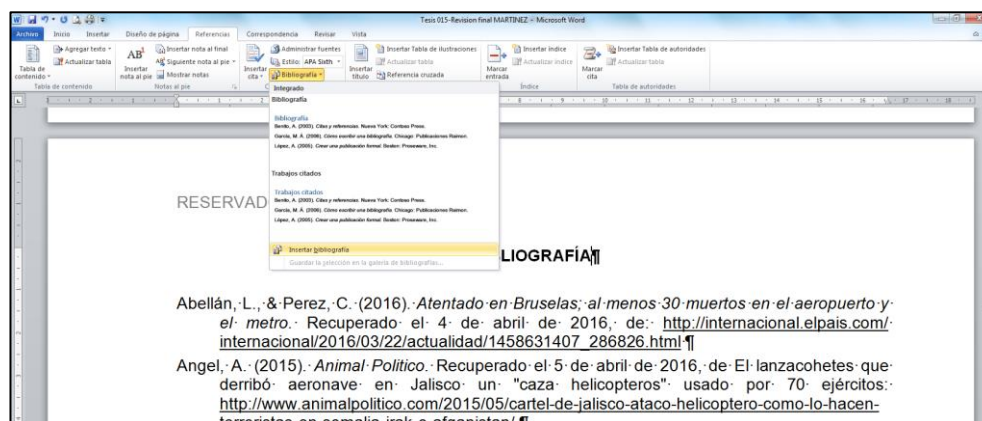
Tesis 015-Revision final MARTINEZ - Microsoft Word

Archivo Inicio Insertar Diseño de página Referencias Correspondencia Revisar Vista

Tabla de contenido
Agregar texto
Actualizar tabla
Tabla de contenido
Insertar nota al pie
Insertar nota al final
Siguiente nota al pie
Mostrar notas
Notas al pie
Insertar cita
Administrar fuentes
Estilo: APA Sixth
Bibliografía
Insertar título
Insertar Tabla de ilustraciones
Actualizar tabla
Referencia cruzada
Marcar entrada
Insertar índice
Actualizar índice
Índice
Marcar cita
Insertar Tabla de autoridades
Actualizar tabla
Tabla de autoridades

Integrado
Bibliografía

Bibliografía
Benito, A. (2003). Citas y referencias. Nueva York: Contoso Press.
García, M. Á. (2006). Cómo escribir una bibliografía. Chicago: Publicaciones Ralmon.
López, A. (2005). Crear una publicación formal. Boston: Proseware, Inc.

Trabajos citados

Trabajos citados
Benito, A. (2003). Citas y referencias. Nueva York: Contoso Press.
García, M. Á. (2006). Cómo escribir una bibliografía. Chicago: Publicaciones Ralmon.
López, A. (2005). Crear una publicación formal. Boston: Proseware, Inc.

Insertar bibliografía
Guardar la selección en la galería de bibliografías...

RESERVAD

LIOGRAFÍA¶

Abellán, L., & Perez, C. (2016). Atentado en Bruselas; al menos 30 muertos en el aeropuerto y el metro. Recuperado el 4 de abril de 2016, de: http://internacional.elpais.com/internacional/2016/03/22/actualidad/1458631407_286826.html¶

Angel, A. (2015). Animal Politico. Recuperado el 5 de abril de 2016, de El lanzacohetes que derribó aeronave en Jalisco un "caza helicopteros" usado por 70 ejércitos: http://www.animalpolitico.com/2015/05/cartel-de-jalisco-ataco-helicoptero-como-lo-hacen-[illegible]